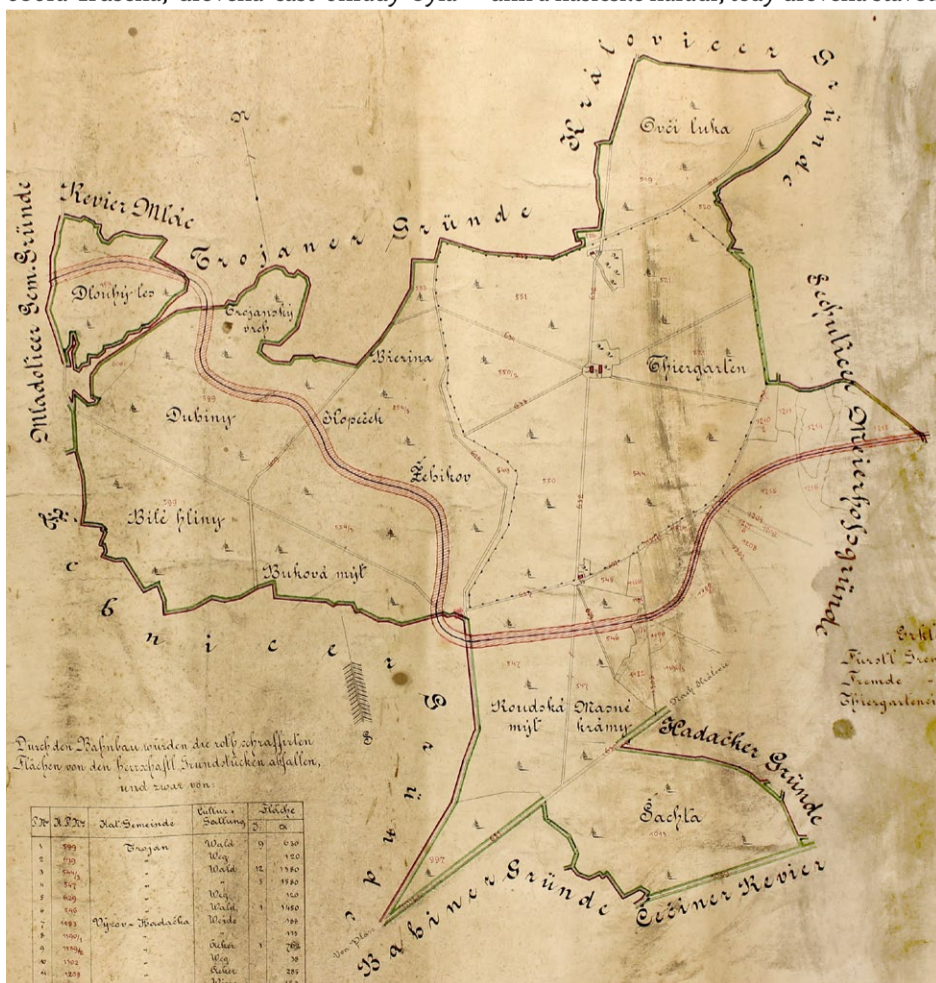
Kralovicer Gründe

Ovčí luka

Revier Mlac

Trojaner Gründe

Mladolicer Gem. Gründe

Dlouhý les

Trojanský vrch

Březina

Thiergarten

Schultiser Meierhofsgründe

Dubiny

Kopeček

Žebikov

Bílé hlíny

Bukový mýt

Benicer Gründe

Roudská mýt

Masné krámy

Hadačker Gründe

Šachta

Babiner Gründe

Čečiner Revier

Erkl.
Fürstl. Grenze
Fremde
Thiergarten

Durch den Bahnbau wurden die roth schraffirten Flächen von den herrschaftl. Grundstücken abfallen, und zwar von:

| P.№ | K.P.№ | Kat. Gemeinde | Cultur-Gattung | Fläche J. | Fläche □ |
|---|---|---|---|---|---|
| 1 | 599 | Trojan | Wald | 9 | 630 |
| 2 | 599 | " | Weg | | 120 |
| 3 | 544 | " | Wald | 12 | 1380 |
| 4 | 547 | " | " | 3 | 1380 |
| 5 | 629 | " | Weg | | 120 |
| 6 | 548 | " | Wald | 1 | 1450 |
| 7 | 1083 | Výzov-Hadačka | Weide | | 144 |
| 8 | 1100 | " | " | | 115 |
| 9 | 1100 | " | Acker | 1 | 762 |
| 10 | 1102 | " | Weg | | 30 |
| 11 | 1209 | " | Acker | | 285 |